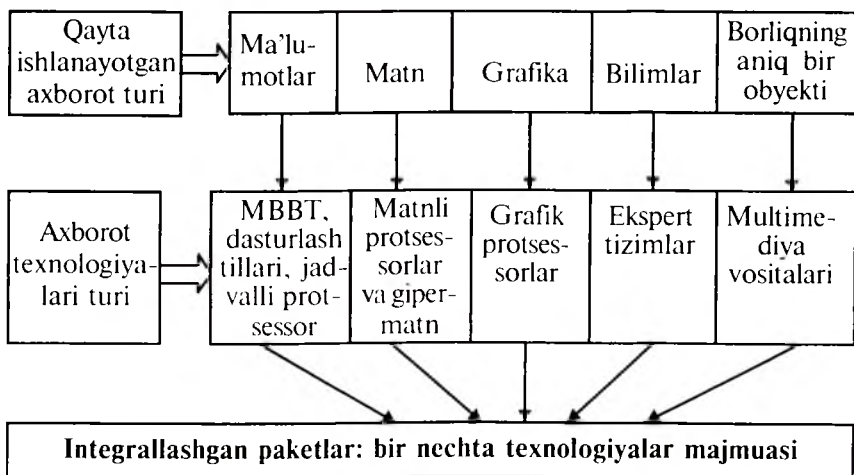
Qayta ishlanayotgan axborot turi

Ma'lumotlar

Matn

Grafika

Bilimlar

Borliqning aniq bir obyekti

Axborot texnologiyalari turi

MBBT, dasturlash tillari, jadvalli protsessor

Matnli protsessorlar va gipermatn

Grafik protsessorlar

Ekspert tizimlar

Multimediya vositalari

Integrallashgan paketlar: bir nechta texnologiyalar majmuasi